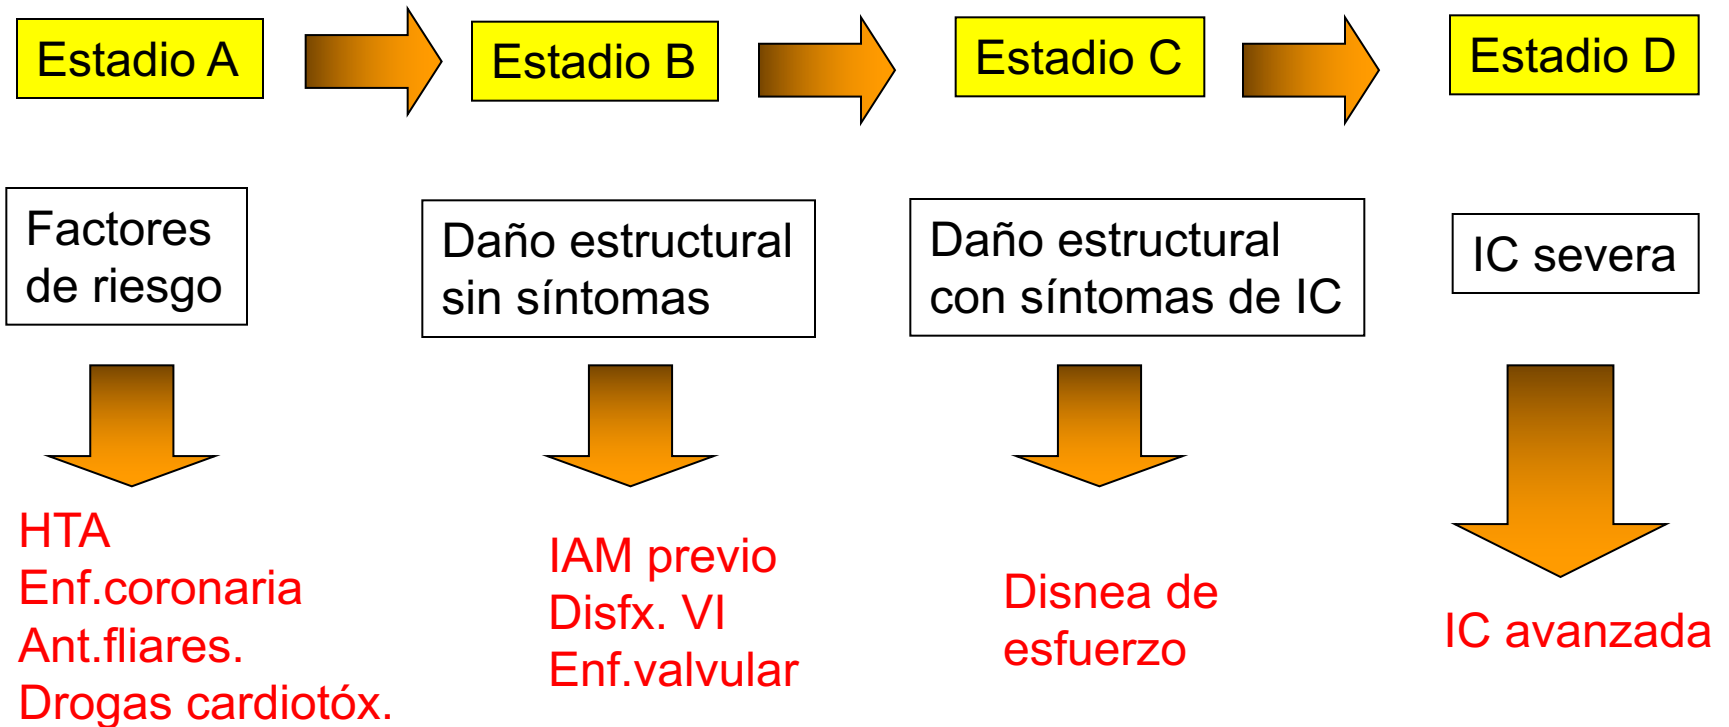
Estadio A

Estadio B

Estadio C

Estadio D

Factores de riesgo

HTA
Enf.coronaria
Ant.fliares.
Drogas cardiotóx.

Daño estructural sin síntomas

IAM previo
Disfx. VI
Enf.valvular

Daño estructural con síntomas de IC

Disnea de esfuerzo

IC severa

IC avanzada